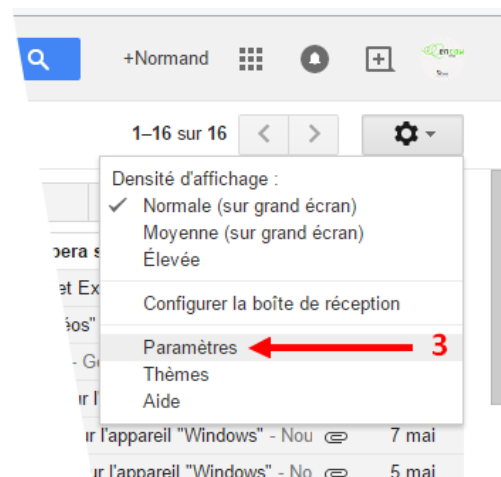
+Normand

1–16 sur 16

Densité d'affichage :
✓ Normale (sur grand écran)
Moyenne (sur grand écran)
Élevée

Configurer la boîte de réception

Paramètres
3
Thèmes
Aide

pera s
et Ex
éos"
- Ge
ur l'
ur l'appareil "Windows" - Nou 7 mai
ur l'appareil "Windows" - No 5 mai